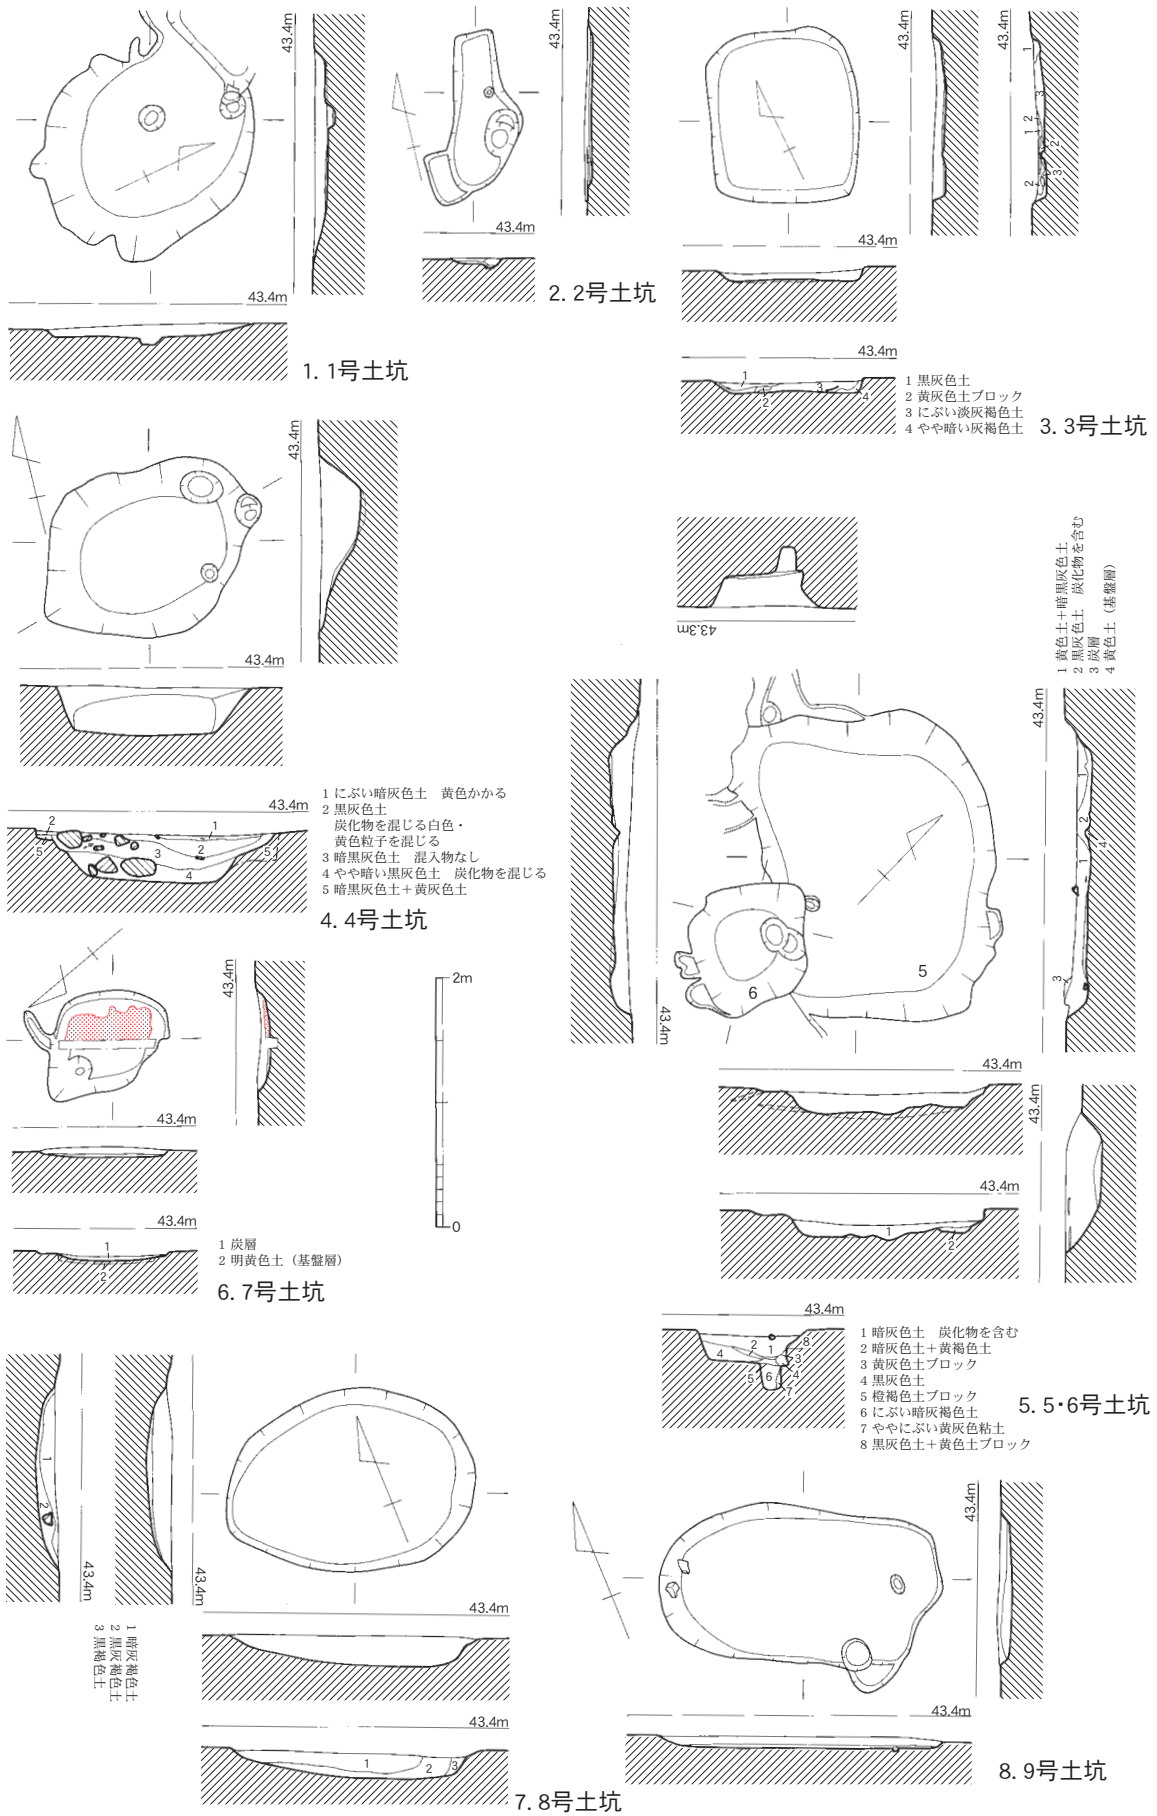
43.4m
43.4m
1. 1号土坑

43.4m
43.4m
2. 2号土坑

43.4m
43.4m
1
2
3
1 2
2
3
43.4m
43.4m
1
2
3
4
1 黒灰色土
2 黄灰色土ブロック
3 にぶい淡灰褐色土
4 やや暗い灰褐色土
3. 3号土坑

43.4m
43.4m
43.4m
1
2
3
4
5
5
1 にぶい暗灰色土 黄色かかる
2 黒灰色土
炭化物を混じる白色・
黄色粒子を混じる
3 暗黒灰色土 混入物なし
4 やや暗い黒灰色土 炭化物を混じる
5 暗黒灰色土＋黄灰色土
4. 4号土坑

43.3m
1 黄色土＋暗黒灰色土
2 黒灰色土 炭化物を含む
3 炭層
4 黄色土（基盤層）
43.4m
43.4m
5
6
43.4m
43.4m
43.4m
1
2
3
4
1
2
1
2

43.4m
43.4m
43.4m
1
2
1 炭層
2 明黄色土（基盤層）
6. 7号土坑

2m
0

43.4m
1 2 8
3
4
5 6
7
4
1 暗灰色土 炭化物を含む
2 暗灰色土＋黄褐色土
3 黄灰色土ブロック
4 黒灰色土
5 橙褐色土ブロック
6 にぶい暗灰褐色土
7 ややにぶい黄灰色粘土
8 黒灰色土＋黄色土ブロック
5. 5・6号土坑

1
2
43.4m
43.4m
1 暗灰褐色土
2 黒灰褐色土
3 黒褐色土
43.4m
43.4m
1
2
3
7. 8号土坑

43.4m
43.4m
8. 9号土坑